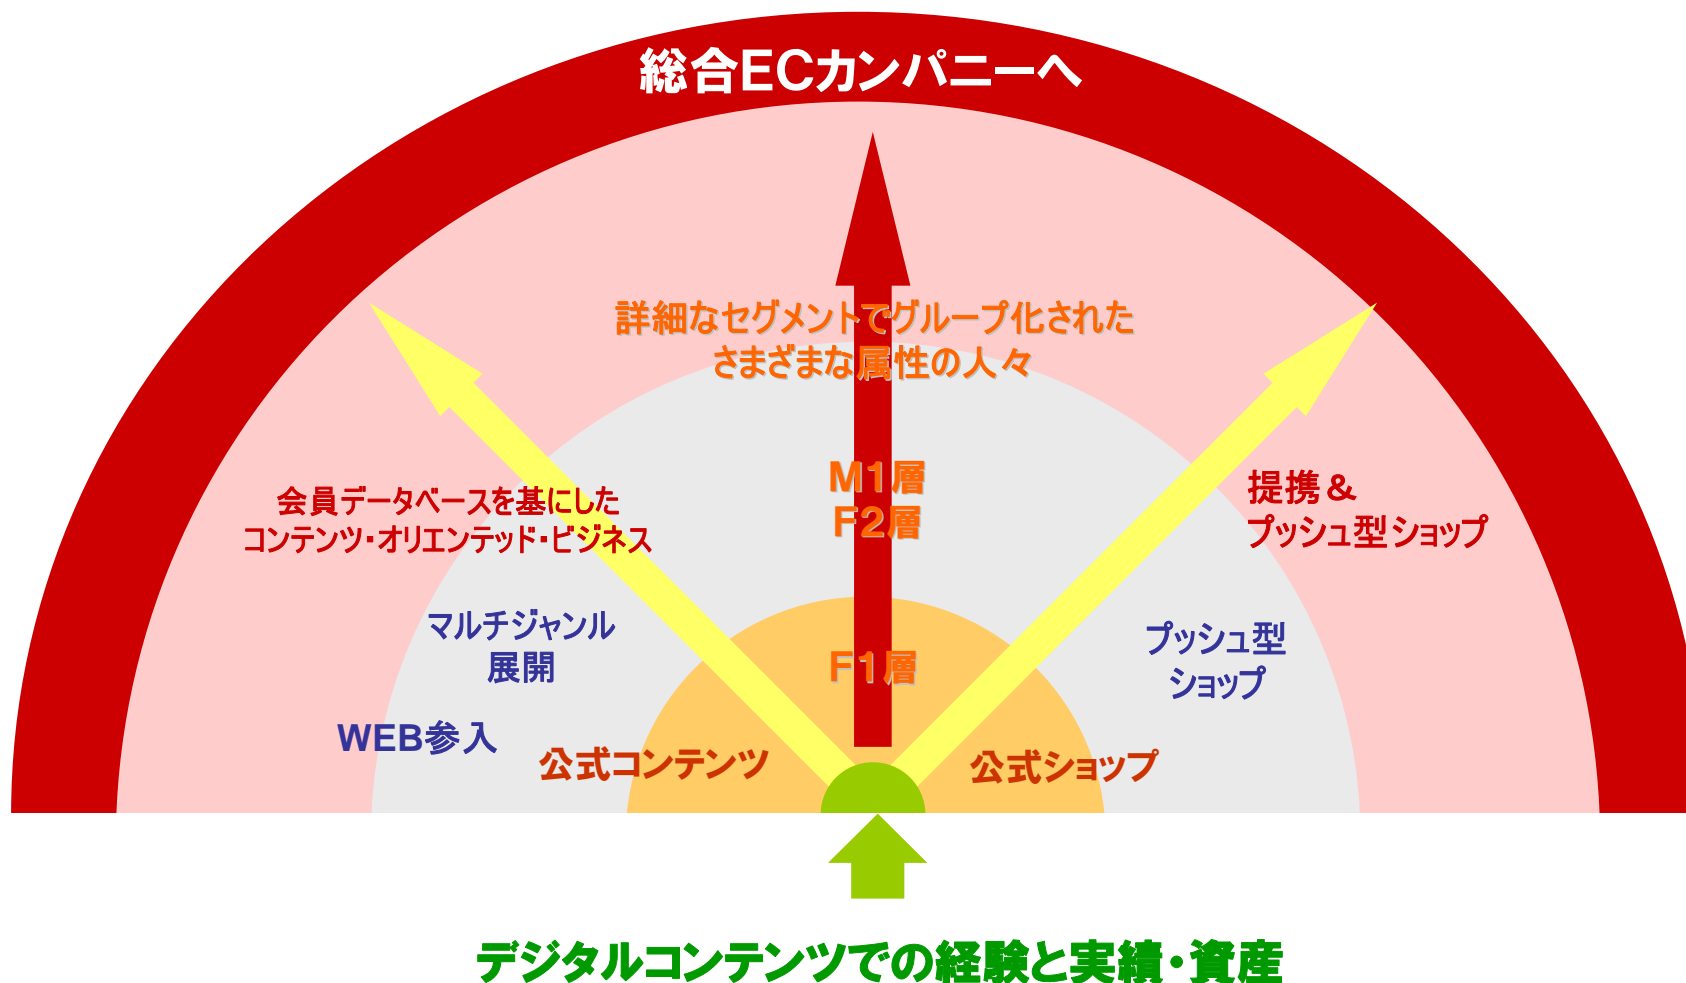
総合ECカンパニーへ

詳細なセグメントでグループ化された
さまざまな属性の人々

M1層
F2層

会員データベースを基にした
コンテンツ・オリエンテッド・ビジネス

提携＆
プッシュ型ショップ

マルチジャンル
展開

プッシュ型
ショップ

F1層

WEB参入

公式コンテンツ

公式ショップ

デジタルコンテンツでの経験と実績・資産